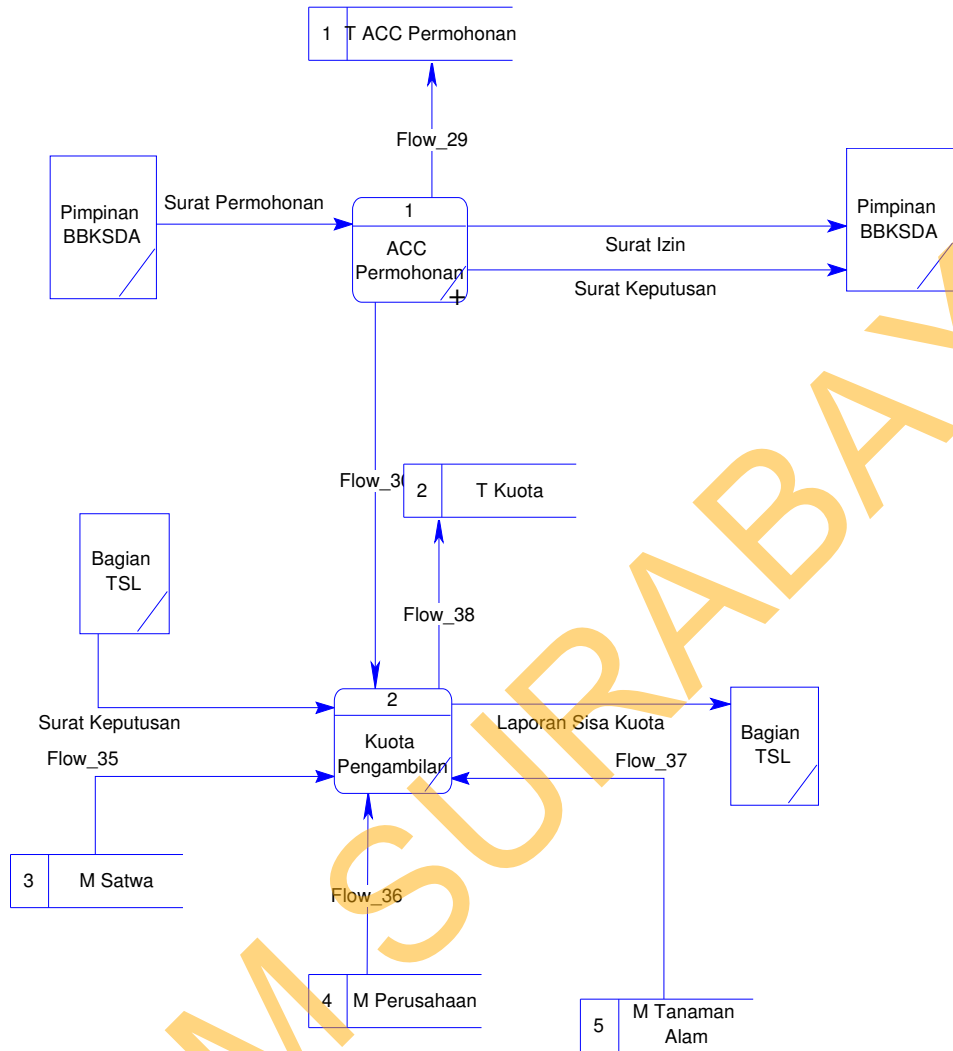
1 T ACC Permohonan

Flow_29

Pimpinan BBKSDA

Surat Permohonan

1

ACC Permohonan

Surat Izin

Surat Keputusan

Pimpinan BBKSDA

Flow_30

2 T Kuota

Bagian TSL

Flow_38

Surat Keputusan

2

Kuota Pengambilan

Laporan Sisa Kuota

Bagian TSL

Flow_35

Flow_37

3 M Satwa

Flow_36

4 M Perusahaan

5 M Tanaman Alam

SURABAYA